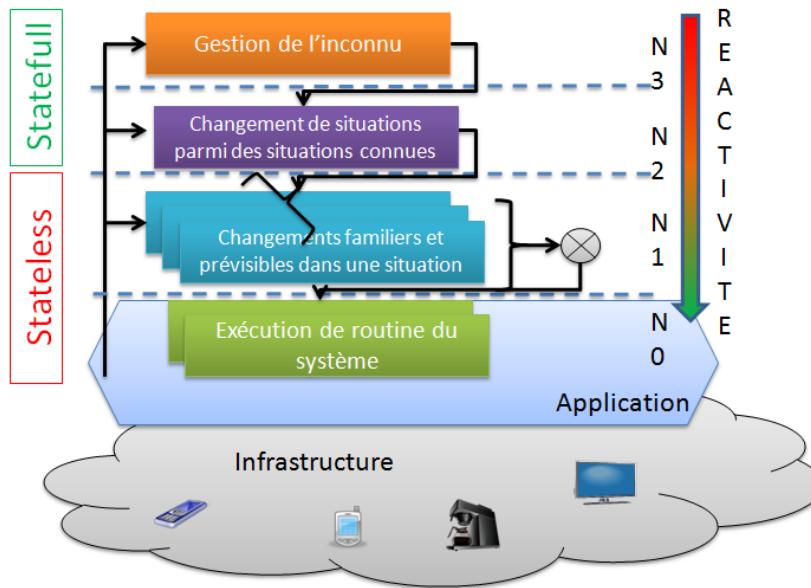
Statefull

Stateless

Gestion de l'inconnu

N3

Changement de situations parmi des situations connues

N2

Changements familiers et prévisibles dans une situation

N1

Exécution de routine du système

N0

REACTIVITE

Application

Infrastructure